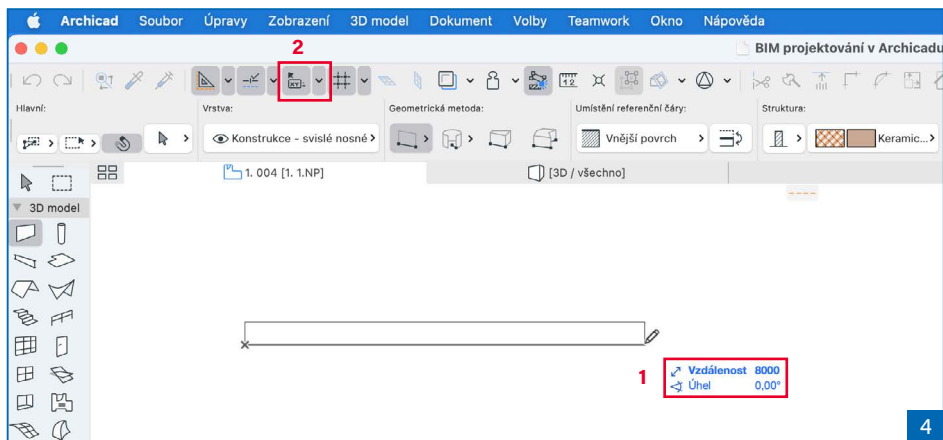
Archicad Soubor Úpravy Zobrazení 3D model Dokument Volby Teamwork Okno Nápověda

BIM projektování v Archicadu

2

Hlavní:

Vrstva:

Konstrukce - svislé nosné

Geometrická metoda:

Umístění referenční čáry:

Vnější povrch

Struktura:

Keramic...

1. 004 [1. 1.NP]

[3D / všechno]

3D model

1

Vzdálenost 8000
Úhel 0,00°

4